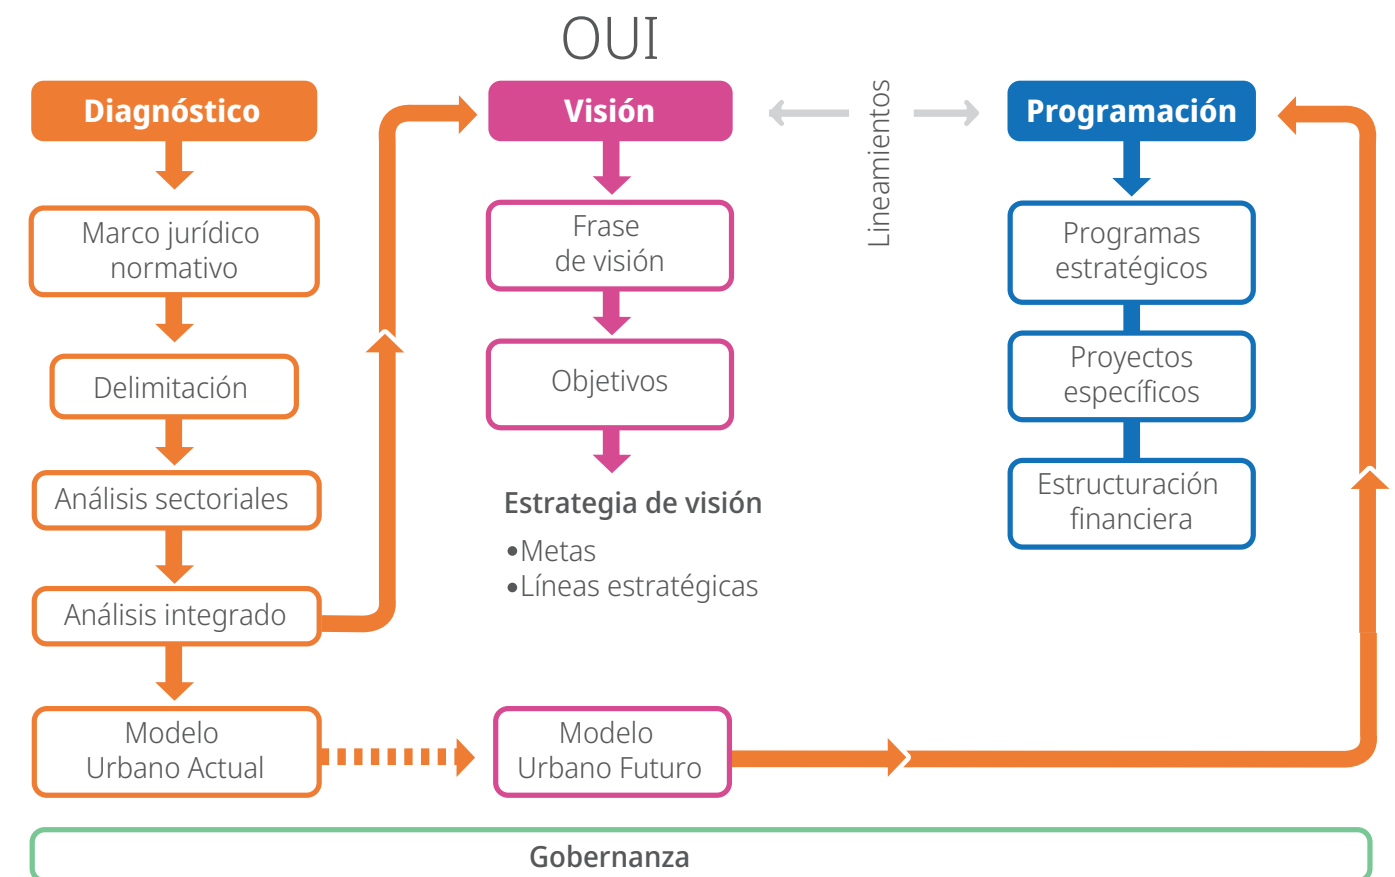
OUI

Diagnóstico

Marco jurídico normativo

Delimitación

Análisis sectoriales

Análisis integrado

Modelo Urbano Actual

Visión

Frase de visión

Objetivos

Estrategia de visión

•Metas
•Líneas estratégicas

Modelo Urbano Futuro

Lineamientos

Programación

Programas estratégicos

Proyectos específicos

Estructuración financiera

Gobernanza